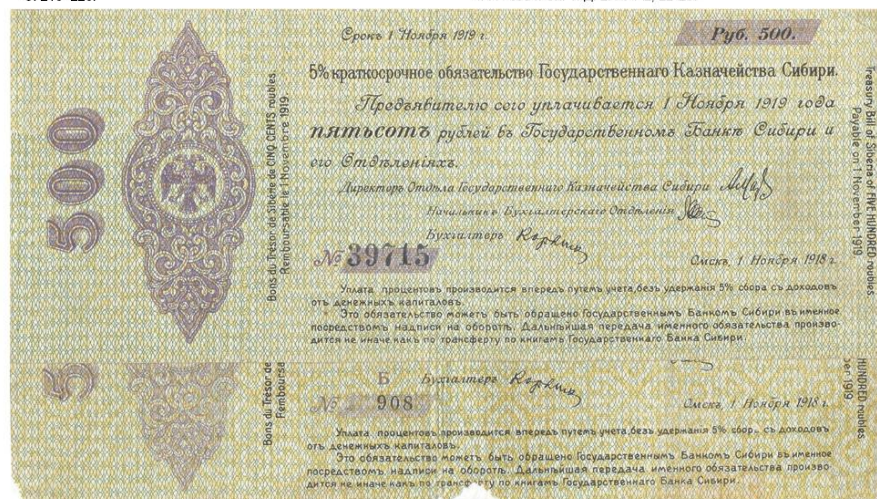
Срокъ 1 Ноября 1919 г.

Руб. 500.

500

Bons du Trésor de Sibérie de CINQ CENTS roubles Remboursable le 1 Novembre 1919.

5% краткосрочное обязательство Государственнаго Казначейства Сибири.

Предъявителю сего уплачивается 1 Ноября 1919 года пятьсотъ рублей въ Государственномъ Банкѣ Сибири и его Отдѣленіяхъ.

Директоръ Отдѣла Государственнаго Казначейства Сибири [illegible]

Начальникъ Бухгалтерскаго Отдѣленія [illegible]

Бухгалтеръ Корхин

№ 39715

Омскъ, 1 Ноября 1918 г.

Treasury Bill of Siberia of FIVE HUNDRED roubles Payable on 1 November 1919

Уплата процентовъ производится впередъ путемъ учета, безъ удержанія 5% сбора съ доходовъ отъ денежныхъ капиталовъ.

Это обязательство можетъ быть обращено Государственнымъ Банкомъ Сибири въ именное посредствомъ надписи на оборотѣ. Дальнѣйшая передача именного обязательства производится не иначе какъ по трансферту по книгамъ Государственнаго Банка Сибири.

5

Bons du Trésor de Remboursab

Б

Бухгалтеръ Корхин

№ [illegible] 908

Омскъ, 1 Ноября 1918 г.

HUNDRED roubles ber 1919

Уплата процентовъ производится впередъ путемъ учета, безъ удержанія 5% сбор. съ доходовъ отъ денежныхъ капиталовъ.

Это обязательство можетъ быть обращено Государственнымъ Банкомъ Сибири въ именное посредствомъ надписи на оборотѣ. Дальнѣйшая передача именного обязательства производится не иначе какъ по трансф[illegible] по книгамъ Государственнаго Банка Сибири.